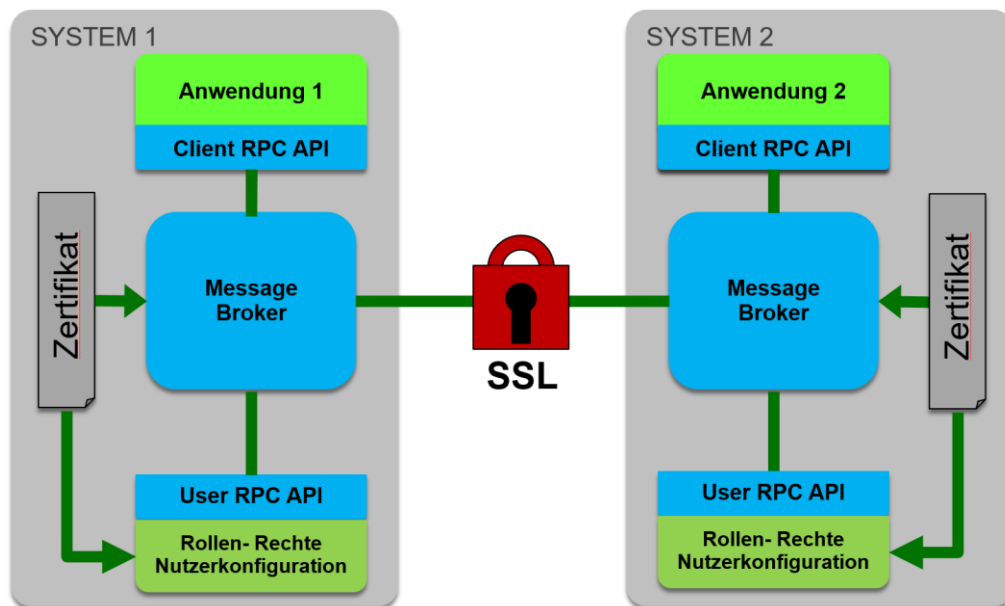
SYSTEM 1

Anwendung 1

Client RPC API

Zertifikat

Message Broker

User RPC API

Rollen- Rechte Nutzerkonfiguration

SSL

SYSTEM 2

Anwendung 2

Client RPC API

Message Broker

Zertifikat

User RPC API

Rollen- Rechte Nutzerkonfiguration